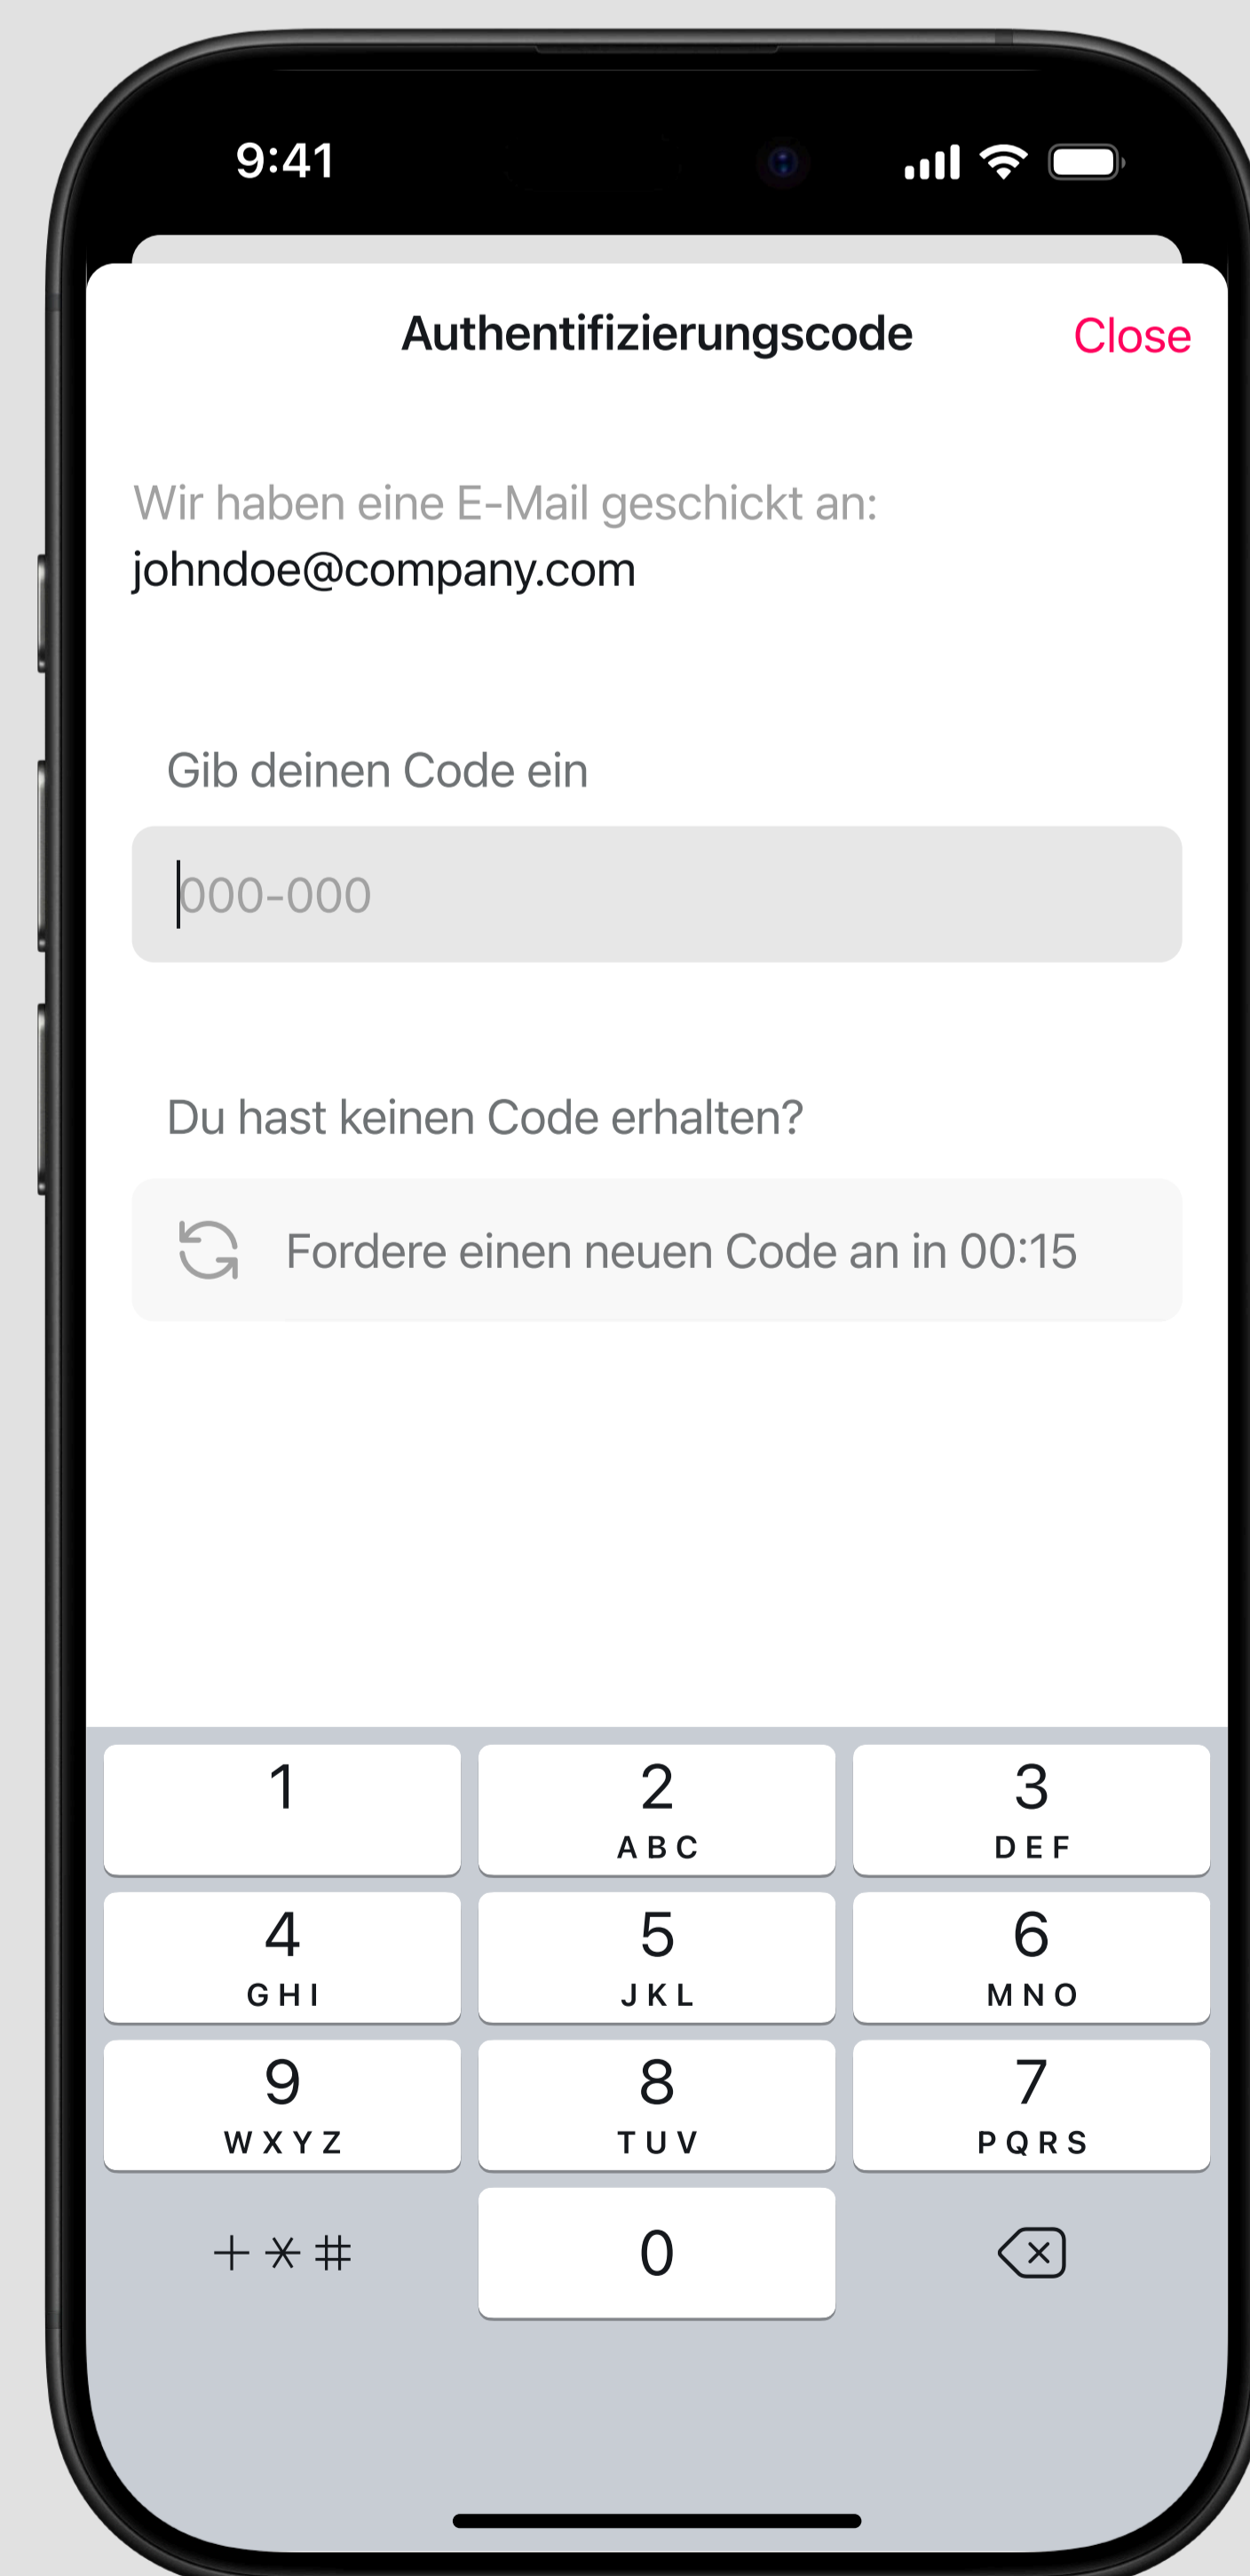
9:41

Authentifizierungscode

Close

Wir haben eine E-Mail geschickt an:
johndoe@company.com

Gib deinen Code ein

000-000

Du hast keinen Code erhalten?

Fordere einen neuen Code an in 00:15

| 1 | 2 ABC | 3 DEF |
|---|---|---|
| 4 GHI | 5 JKL | 6 MNO |
| 9 WXYZ | 8 TUV | 7 PQRS |
| + * # | 0 | |